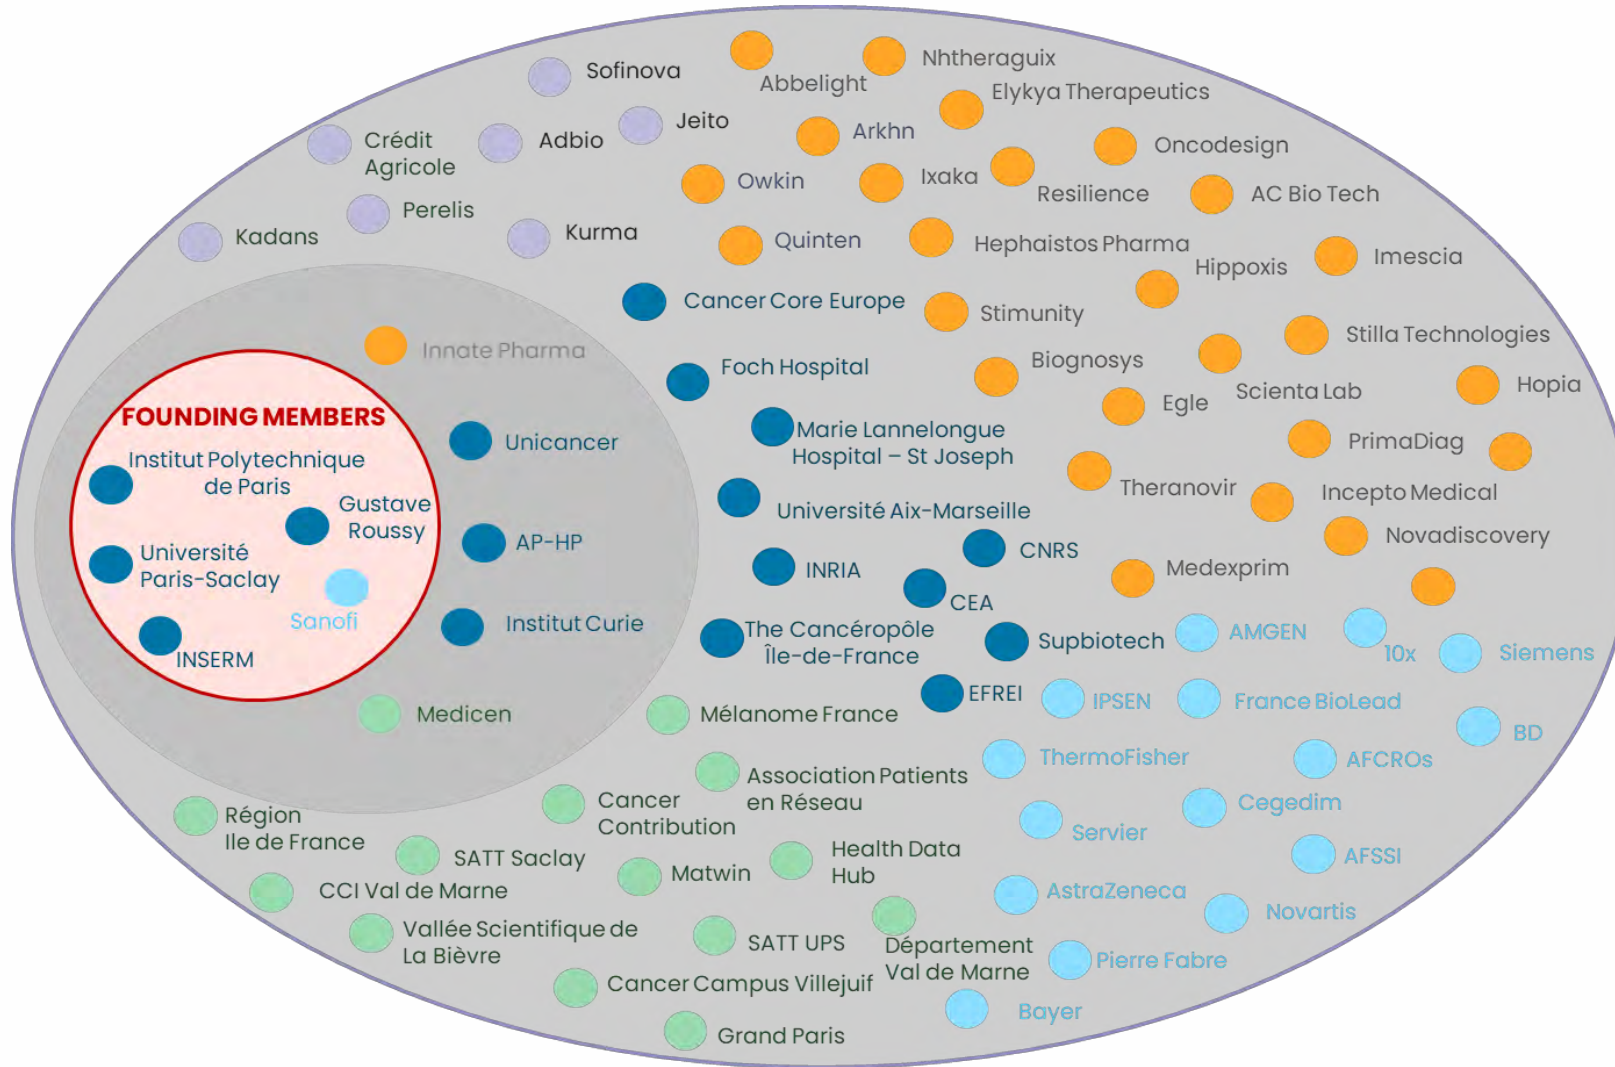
Sofinova
Abbelight
Nhtheraguix
Elykya Therapeutics
Crédit Agricole
Adbio
Jeito
Arkhn
Oncodesign
Owkin
Ixaka
Resilience
AC Bio Tech
Perelis
Kadans
Kurma
Quinten
Hephaistos Pharma
Hippoxis
Imescia
Cancer Core Europe
Stimunity
Stilla Technologies
Innate Pharma
Foch Hospital
Biognosys
Hopia
Egle
Scienta Lab
FOUNDING MEMBERS
Institut Polytechnique de Paris
Gustave Roussy
Université Paris-Saclay
Sanofi
INSERM
Unicancer
Marie Lannelongue Hospital – St Joseph
PrimaDiag
Theranovir
Incepto Medical
AP-HP
Université Aix-Marseille
Novadiscovery
INRIA
CNRS
Medexprim
CEA
Institut Curie
The Cancéropôle Île-de-France
Supbiotech
AMGEN
10x
Siemens
EFREI
IPSEN
France BioLead
Medicen
Mélanome France
BD
ThermoFisher
AFCROs
Association Patients en Réseau
Cancer Contribution
Cegedim
Région Ile de France
Servier
SATT Saclay
Health Data Hub
AFSSI
CCI Val de Marne
Matwin
AstraZeneca
Novartis
Vallée Scientifique de La Bièvre
SATT UPS
Département Val de Marne
Pierre Fabre
Cancer Campus Villejuif
Bayer
Grand Paris